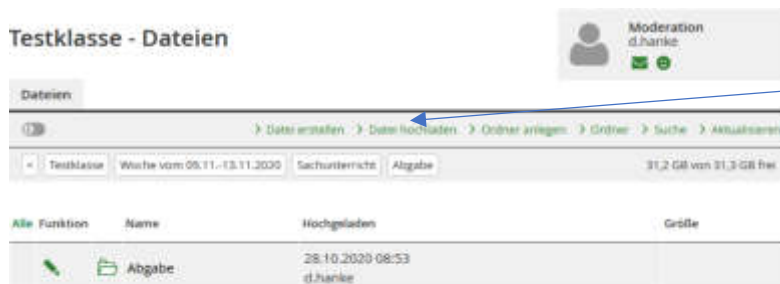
Testklasse - Dateien

Moderation
d.hanke

Dateien

› Datei erstellen › Datei hochladen › Ordner anlegen › Ordner › Suche › Aktualisieren

« Testklasse Woche vom 09.11.-13.11.2020 Sachunterricht Abgabe

31,2 GB von 31,3 GB frei

| Alle | Funktion | Name | Hochgeladen | Größe |
|---|---|---|---|---|
| | | Abgabe | 28.10.2020 08:53 d.hanke | |